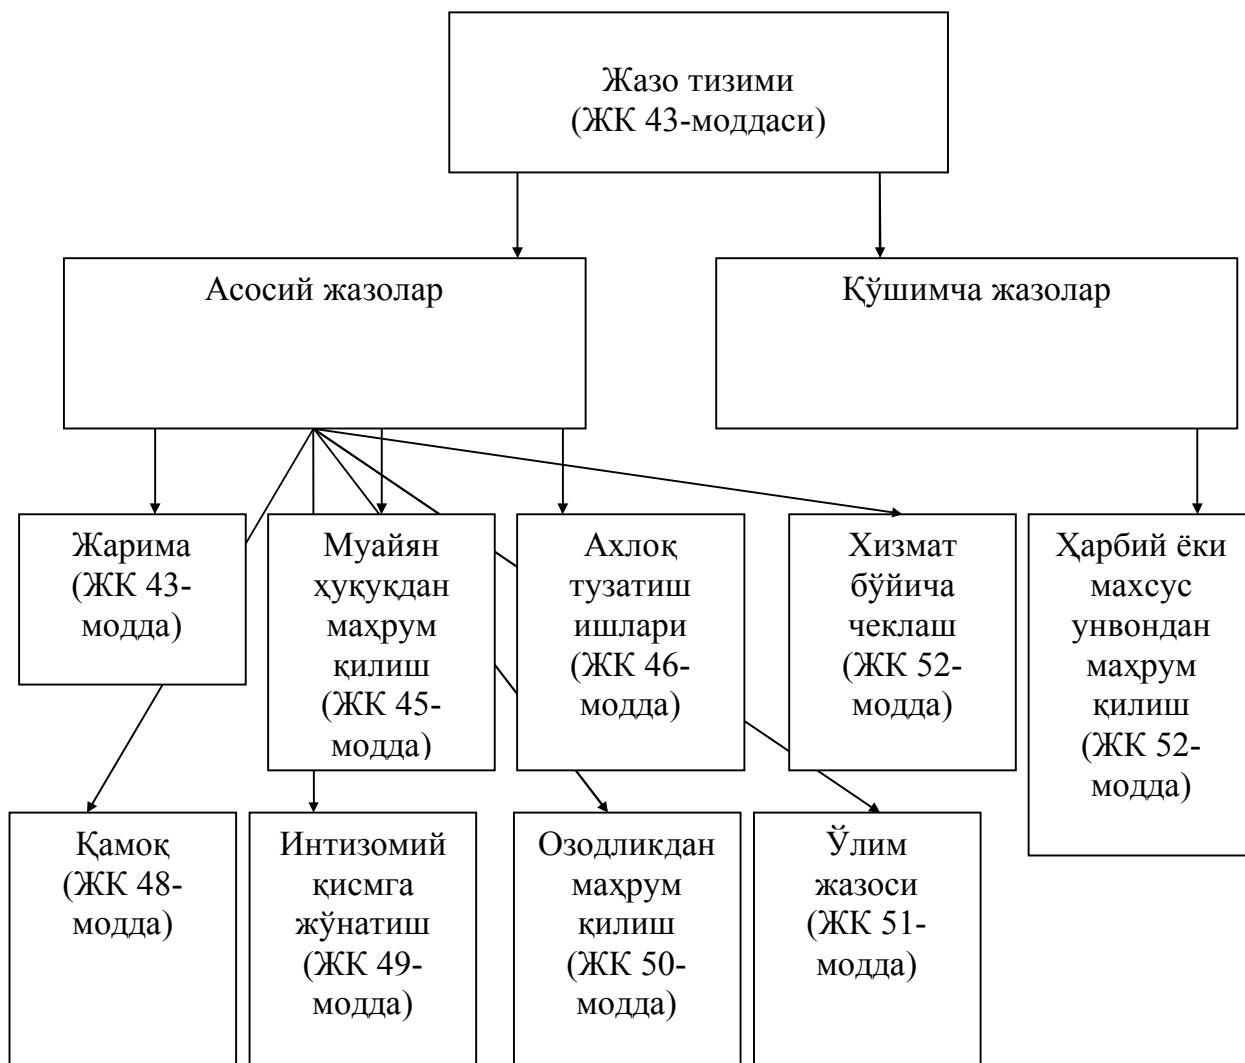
Жазо тизими
(ЖК 43-моддаси)

Асосий жазолар

Қўшимча жазолар

Жарима
(ЖК 43-модда)

Муайян ҳуқуқдан маҳрум қилиш
(ЖК 45-модда)

Ахлоқ тузатиш ишлари
(ЖК 46-модда)

Хизмат бўйича чеклаш
(ЖК 52-модда)

Ҳарбий ёки махсус унвондан маҳрум қилиш
(ЖК 52-модда)

Қамоқ
(ЖК 48-модда)

Интизомий қисмга жўнатиш
(ЖК 49-модда)

Озодликдан маҳрум қилиш
(ЖК 50-модда)

Ўлим жазоси
(ЖК 51-модда)